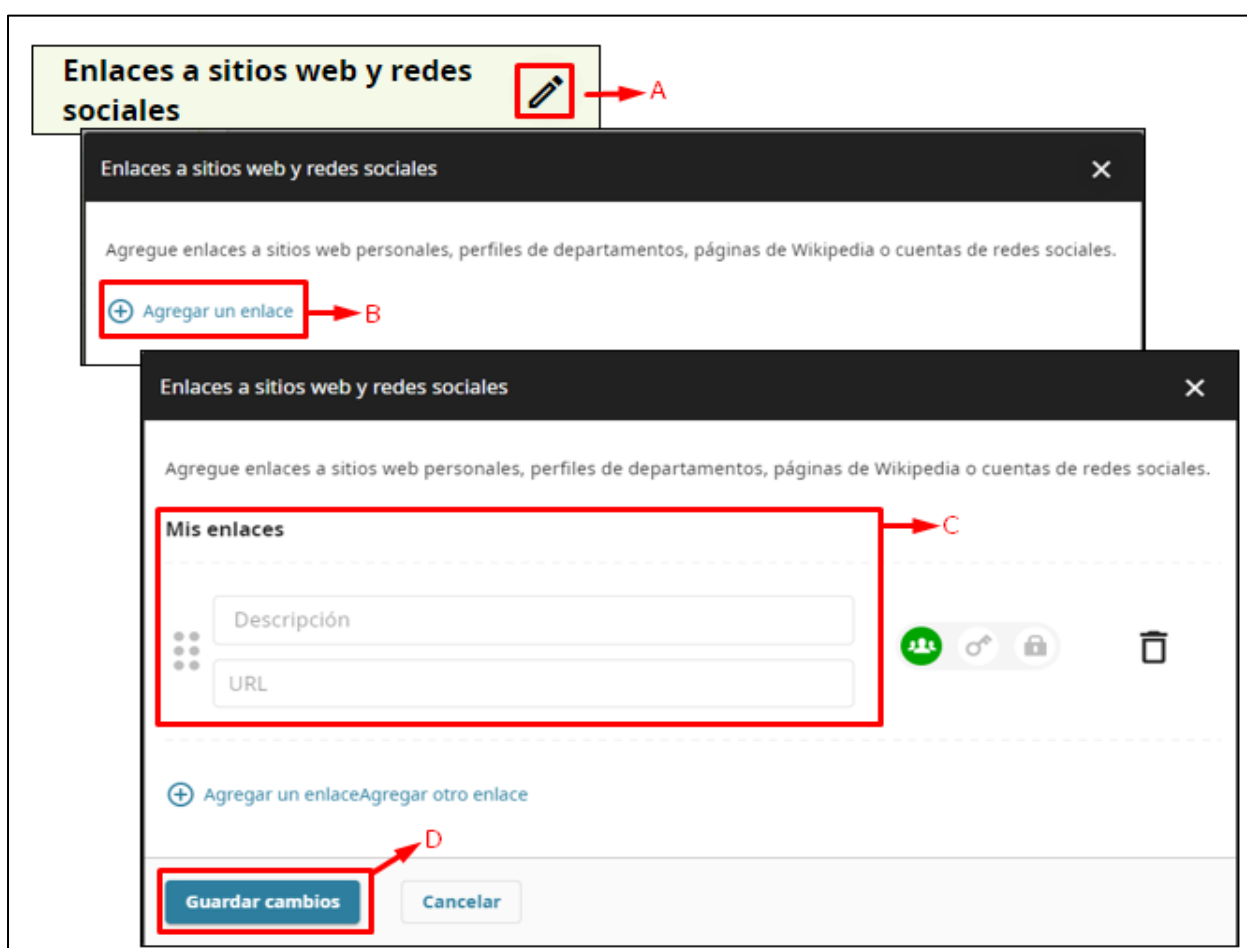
Enlaces a sitios web y redes sociales

A

Enlaces a sitios web y redes sociales ✕

Agregue enlaces a sitios web personales, perfiles de departamentos, páginas de Wikipedia o cuentas de redes sociales.

Agregar un enlace

B

Enlaces a sitios web y redes sociales ✕

Agregue enlaces a sitios web personales, perfiles de departamentos, páginas de Wikipedia o cuentas de redes sociales.

Mis enlaces

C

Descripción

URL

Agregar un enlaceAgregar otro enlace

D

Guardar cambios

Cancelar